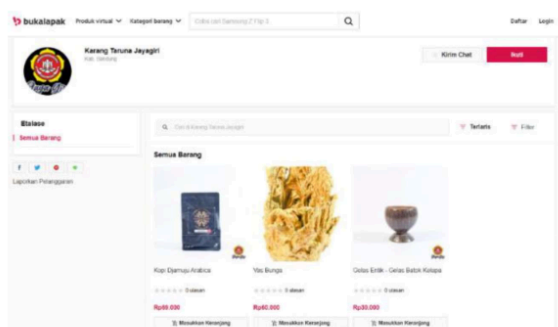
bukalapak Produk virtual Kategori barang Coba cari Samsung Z Flip 3 Daftar Login

Karang Taruna Jayagiri
Kab. Bandung

Kirim Chat Ikuti

Etalase
Semua Barang

Laporkan Pelanggaran

Cari barang Taruna Jayagiri Terbaru Filter

Semua Barang

Kopi Djarnuju Arabica
0 ulasan
Rp80.000
Masukkan Keranjang

Yas Bunga
0 ulasan
Rp60.000
Masukkan Keranjang

Gelas Antik - Gelas Batok Kelapa
0 ulasan
Rp30.000
Masukkan Keranjang